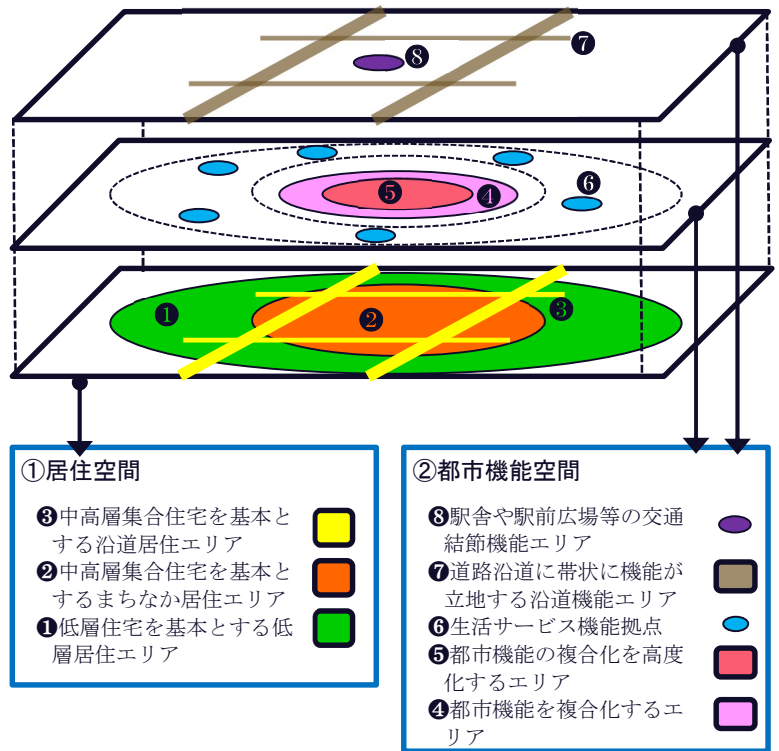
❽ ❼

❺ ❹ ❻

❶ ❷ ❸

①居住空間

❸中高層集合住宅を基本とする沿道居住エリア

❷中高層集合住宅を基本とするまちなか居住エリア

❶低層住宅を基本とする低層居住エリア

②都市機能空間

❽駅舎や駅前広場等の交通結節機能エリア

❼道路沿道に帯状に機能が立地する沿道機能エリア

❻生活サービス機能拠点

❺都市機能の複合化を高度化するエリア

❹都市機能を複合化するエリア